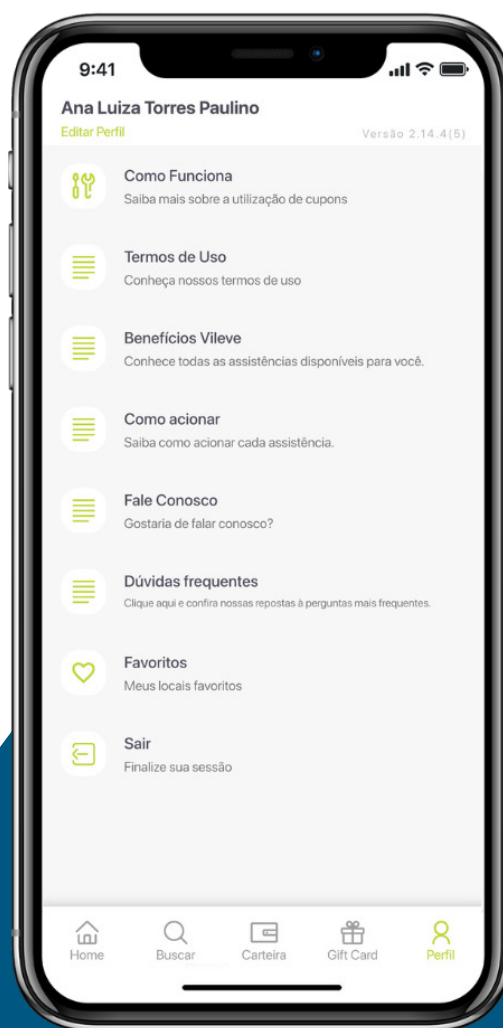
9:41

Ana Luiza Torres Paulino
Editar Perfil
Versão 2.14.4(5)

Como Funciona
Saiba mais sobre a utilização de cupons

Termos de Uso
Conheça nossos termos de uso

Benefícios Vileve
Conhece todas as assistências disponíveis para você.

Como acionar
Saiba como acionar cada assistência.

Fale Conosco
Gostaria de falar conosco?

Dúvidas frequentes
Clique aqui e confira nossas repostas à perguntas mais frequentes.

Favoritos
Meus locais favoritos

Sair
Finalize sua sessão

Home
Buscar
Carteira
Gift Card
Perfil